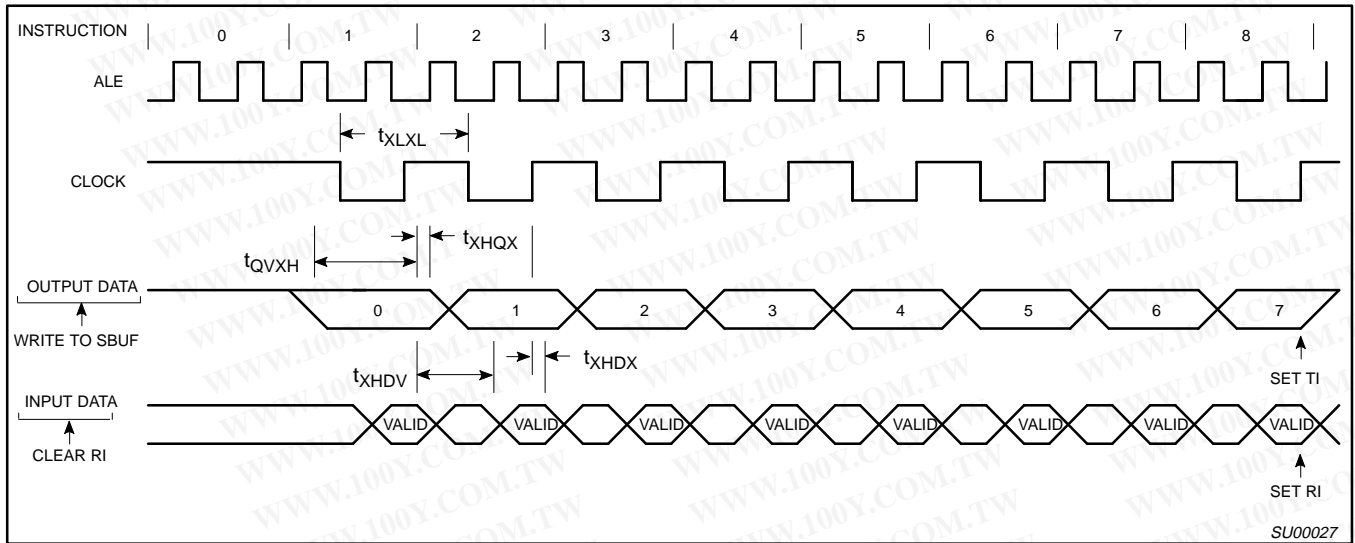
INSTRUCTION 0 1 2 3 4 5 6 7 8

ALE

$t_{XLXL}$

CLOCK

$t_{XHQX}$

$t_{QVXH}$

OUTPUT DATA 0 1 2 3 4 5 6 7

WRITE TO SBUF

$t_{XHDX}$

$t_{XHDV}$

SET TI

INPUT DATA VALID VALID VALID VALID VALID VALID VALID VALID

CLEAR RI

SET RI

SU00027

WWW.100Y.COM.TW